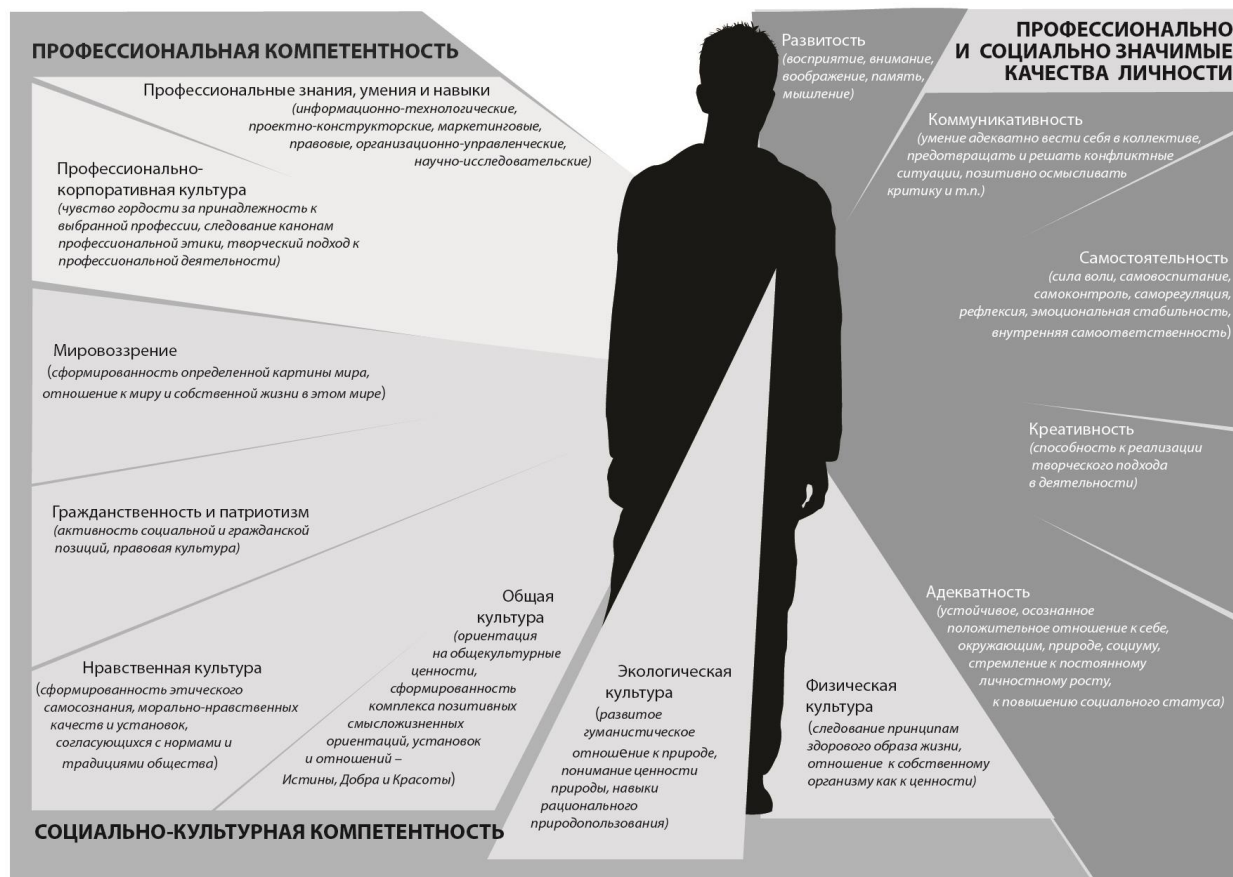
ПРОФЕССИОНАЛЬНАЯ КОМПЕТЕНТНОСТЬ

Профессиональные знания, умения и навыки (информационно-технологические, проектно-конструкторские, маркетинговые, правовые, организационно-управленческие, научно-исследовательские)

Профессионально-корпоративная культура (чувство гордости за принадлежность к выбранной профессии, следование канонам профессиональной этики, творческий подход к профессиональной деятельности)

Мировоззрение (сформированность определенной картины мира, отношение к миру и собственной жизни в этом мире)

Гражданственность и патриотизм (активность социальной и гражданской позиций, правовая культура)

Нравственная культура (сформированность этического самосознания, морально-нравственных качеств и установок, согласующихся с нормами и традициями общества)

Общая культура (ориентация на общекультурные ценности, сформированность комплекса позитивных смысложизненных ориентаций, установок и отношений – Истины, Добра и Красоты)

Экологическая культура (развитое гуманистическое отношение к природе, понимание ценности природы, навыки рационального природопользования)

СОЦИАЛЬНО-КУЛЬТУРНАЯ КОМПЕТЕНТНОСТЬ

ПРОФЕССИОНАЛЬНО И СОЦИАЛЬНО ЗНАЧИМЫЕ КАЧЕСТВА ЛИЧНОСТИ

Развитость (восприятие, внимание, воображение, память, мышление)

Коммуникативность (умение адекватно вести себя в коллективе, предотвращать и решать конфликтные ситуации, позитивно осмысливать критику и т.п.)

Самостоятельность (сила воли, самовоспитание, самоконтроль, саморегуляция, рефлексия, эмоциональная стабильность, внутренняя самоответственность)

Креативность (способность к реализации творческого подхода в деятельности)

Адекватность (устойчивое, осознанное положительное отношение к себе, окружающим, природе, социуму, стремление к постоянному личностному росту, к повышению социального статуса)

Физическая культура (следование принципам здорового образа жизни, отношение к собственному организму как к ценности)